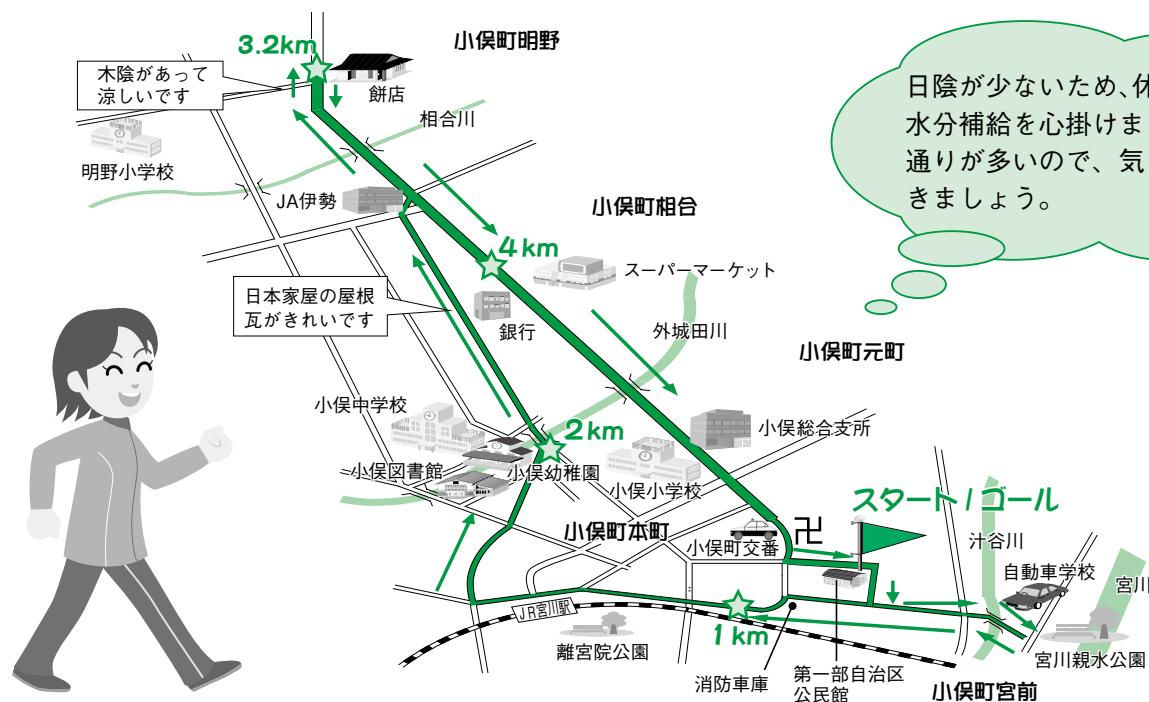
3.2km

小俣町明野

木陰があって涼しいです

餅店

相合川

明野小学校

JA伊勢

小俣町相合

4km

スーパーマーケット

日本家屋の屋根瓦がきれいです

銀行

外城田川

小俣町元町

小俣中学校

2km

小俣総合支所

小俣図書館

小俣幼稚園

小俣小学校

スタート / ゴール

小俣町本町

小俣町交番

卍

汁谷川

自動車学校

宮川

JR宮川駅

1km

離宮院公園

消防車庫

第一部自治区公民館

宮川親水公園

小俣町宮前

日陰が少ないため、休
水分補給を心掛けま
通りが多いので、気
きましょう。